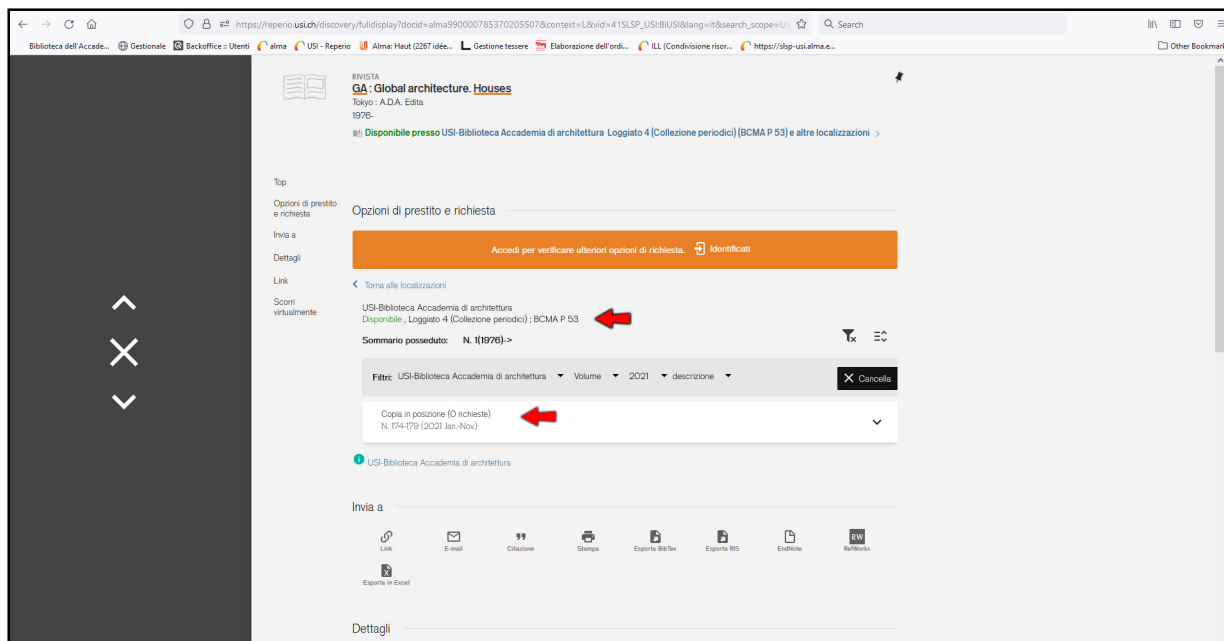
https://reperio.usi.ch/discovery/fulldisplay?docid=alma990000785370205507&context=L&vid=41SLSP_USI:BiUSI&lang=it&search_scope=US

Search

Biblioteca dell'Accade... Gestionale Backoffice :: Utenti alma USI - Reperio Alma: Haut (2267 idée... Gestione tessere Elaborazione dell'ordi... ILL (Condivisione risor... https://slsp-usi.alma.e...

Other Bookmarks

RIVISTA
GA : Global architecture. Houses
Tokyo : A.D.A. Edita
1976-

Disponibile presso USI-Biblioteca Accademia di architettura Loggiato 4 (Collezione periodici) (BCMA P 53) e altre localizzazioni

Top

Opzioni di prestito e richiesta

Invia a

Dettagli

Link

Scorri virtualmente

Opzioni di prestito e richiesta

Accedi per verificare ulteriori opzioni di richiesta. Identificati

Torna alle localizzazioni

USI-Biblioteca Accademia di architettura
Disponibile , Loggiato 4 (Collezione periodici) ; BCMA P 53

Sommario posseduto: N. 1(1976)->

Filtri: USI-Biblioteca Accademia di architettura Volume 2021 descrizione

Cancella

Copia in posizione (0 richieste)
N. 174-179 (2021 Jan.-Nov.)

USI-Biblioteca Accademia di architettura

Invia a

Link E-mail Citazione Stampa Esporta BibTex Esporta RIS EndNote RefWorks

Esporta in Excel

Dettagli